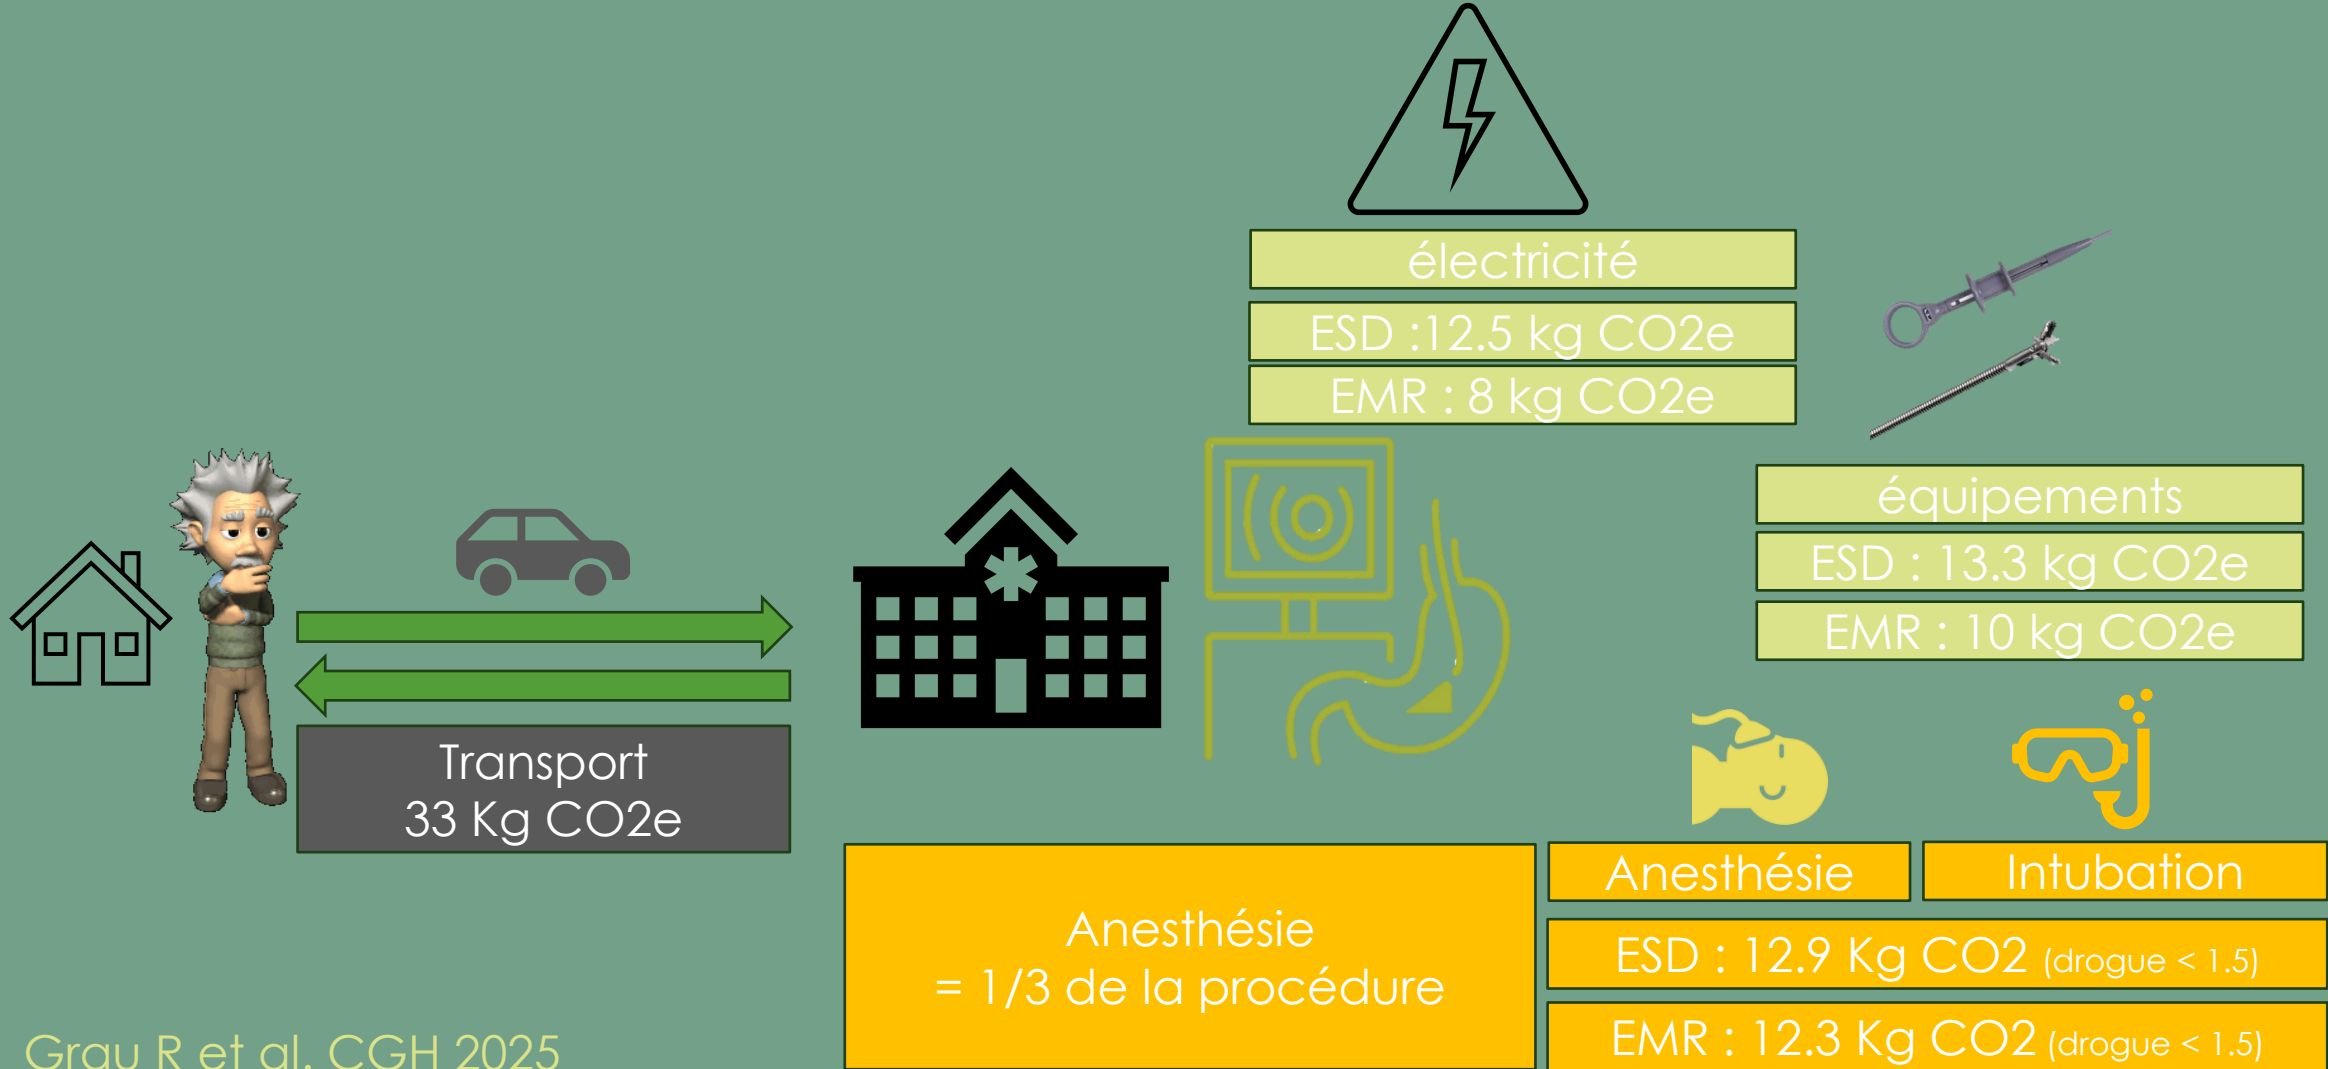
électricité

ESD :12.5 kg CO2e

EMR : 8 kg CO2e

équipements

ESD : 13.3 kg CO2e

EMR : 10 kg CO2e

Transport
33 Kg CO2e

Anesthésie
= 1/3 de la procédure

Anesthésie

Intubation

ESD : 12.9 Kg CO2 (drogue < 1.5)

EMR : 12.3 Kg CO2 (drogue < 1.5)

Grau R et al. CGH 2025